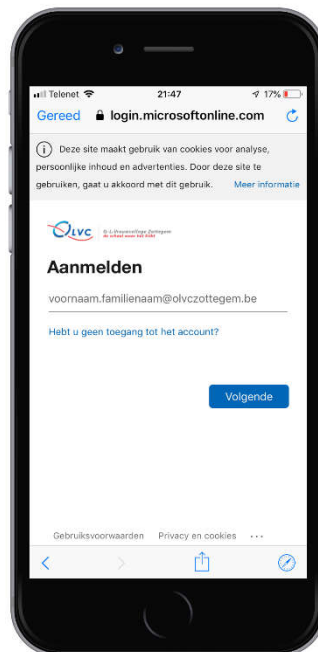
Telenet 21:47 17%

Gereed login.microsoftonline.com

Deze site maakt gebruik van cookies voor analyse, persoonlijke inhoud en advertenties. Door deze site te gebruiken, gaat u akkoord met dit gebruik. Meer informatie

OLVC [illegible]

Aanmelden

voornaam.familienaam@olvczottegem.be

Hebt u geen toegang tot het account?

Volgende

Gebruiksvoorwaarden Privacy en cookies ···